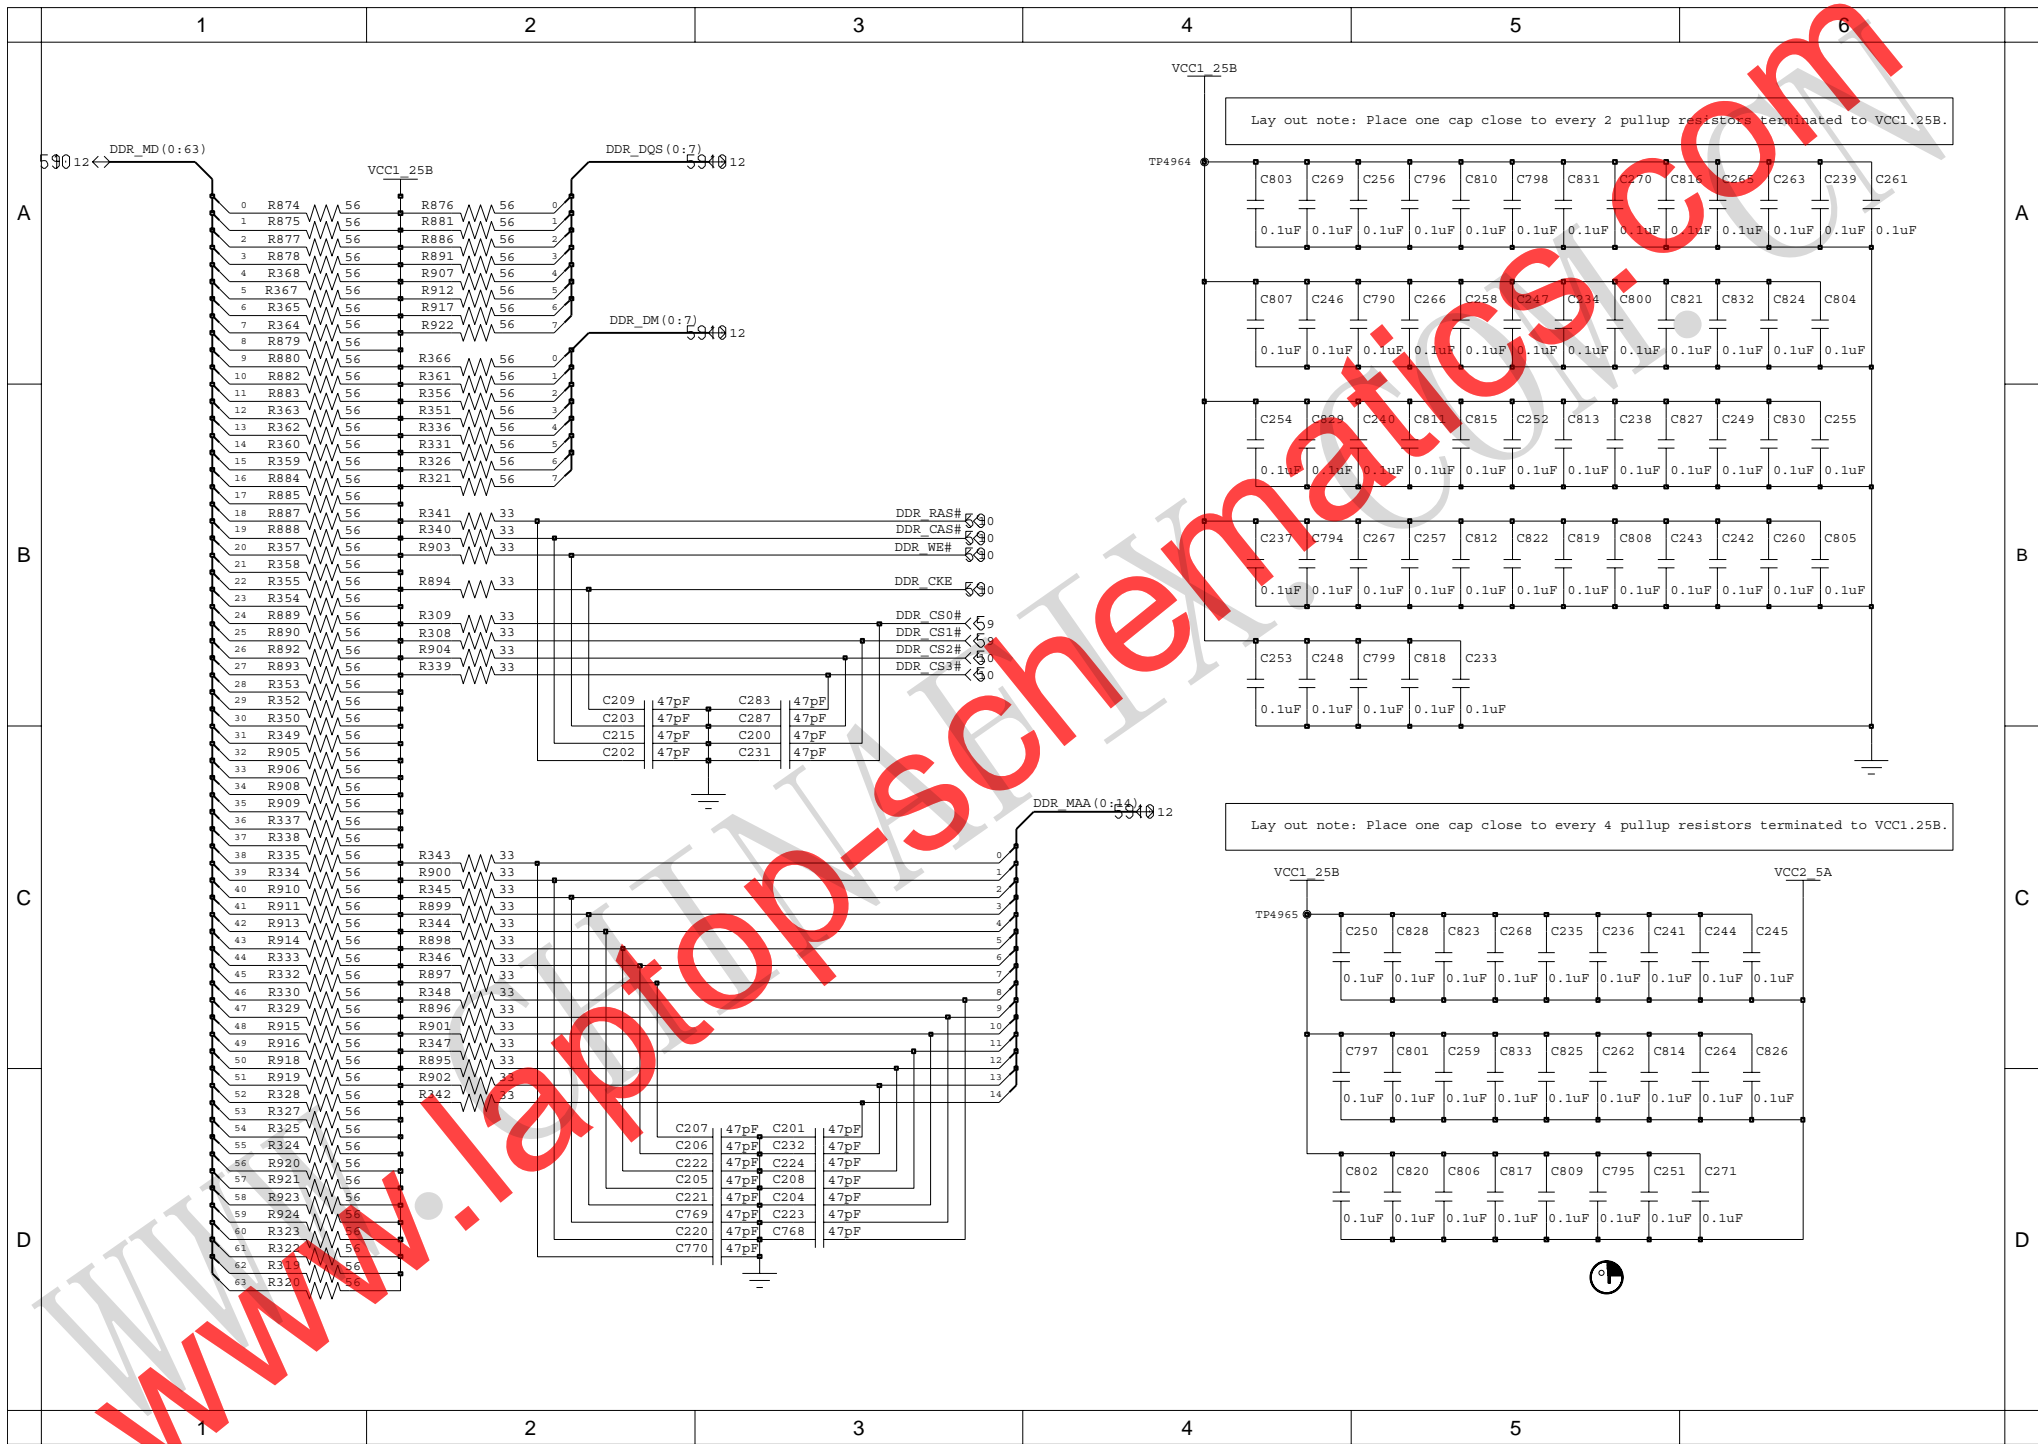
1 2 3 4 5 6

A B C D

VCC1_25B

Lay out note: Place one cap close to every 2 pullup resistors terminated to VCC1.25B.

TP4964

C803 C269 C256 C796 C810 C798 C831 C270 C816 C265 C263 C239 C261
0.1uF 0.1uF 0.1uF 0.1uF 0.1uF 0.1uF 0.1uF 0.1uF 0.1uF 0.1uF 0.1uF 0.1uF 0.1uF

C807 C246 C790 C266 C258 C247 C234 C800 C821 C832 C824 C804
0.1uF 0.1uF 0.1uF 0.1uF 0.1uF 0.1uF 0.1uF 0.1uF 0.1uF 0.1uF 0.1uF 0.1uF

C254 C829 C240 C811 C815 C252 C813 C238 C827 C249 C830 C255
0.1uF 0.1uF 0.1uF 0.1uF 0.1uF 0.1uF 0.1uF 0.1uF 0.1uF 0.1uF 0.1uF 0.1uF

C237 C794 C267 C257 C812 C822 C819 C808 C243 C242 C260 C805
0.1uF 0.1uF 0.1uF 0.1uF 0.1uF 0.1uF 0.1uF 0.1uF 0.1uF 0.1uF 0.1uF 0.1uF

C253 C248 C799 C818 C233
0.1uF 0.1uF 0.1uF 0.1uF 0.1uF

DDR_MD(0:63)
5910 12
VCC1_25B
DDR_DQS(0:7)
5910 12
DDR_DM(0:7)
5910 12

R874 R875 R877 R878 R368 R367 R365 R364 R879 R880 R882 R883 R363 R362 R360 R359 R884 R885 R887 R888 R357 R358 R355 R354 R889 R890 R892 R893 R353 R352 R350 R349 R905 R906 R908 R909 R337 R338 R335 R334 R910 R911 R913 R914 R333 R332 R330 R329 R915 R916 R918 R919 R328 R327 R325 R324 R920 R921 R923 R924 R323 R322 R319 R320 56

R876 R881 R886 R891 R907 R912 R917 R922 56
R366 R361 R356 R351 R336 R331 R326 R321 56

R341 R340 R903 33 DDR_RAS# DDR_CAS# DDR_WE# 5910
R894 33 DDR_CKE 5910
R309 R308 R904 R339 33 DDR_CS0# DDR_CS1# DDR_CS2# DDR_CS3# 59 5910

C209 C203 C215 C202 47pF C283 C287 C200 C231 47pF

DDR_MAA(0:14)
5910 12
R343 R900 R345 R899 R344 R898 R346 R897 R348 R896 R901 R347 R895 R902 R342 33

C207 C206 C222 C205 C221 C769 C220 C770 47pF C201 C232 C224 C208 C204 C223 C768 47pF

Lay out note: Place one cap close to every 4 pullup resistors terminated to VCC1.25B.

VCC1_25B VCC2_5A
TP4965
C250 C828 C823 C268 C235 C236 C241 C244 C245
0.1uF 0.1uF 0.1uF 0.1uF 0.1uF 0.1uF 0.1uF 0.1uF 0.1uF
C797 C801 C259 C833 C825 C262 C814 C264 C826
0.1uF 0.1uF 0.1uF 0.1uF 0.1uF 0.1uF 0.1uF 0.1uF 0.1uF
C802 C820 C806 C817 C809 C795 C251 C271
0.1uF 0.1uF 0.1uF 0.1uF 0.1uF 0.1uF 0.1uF 0.1uF

www.laptop-schematics.com